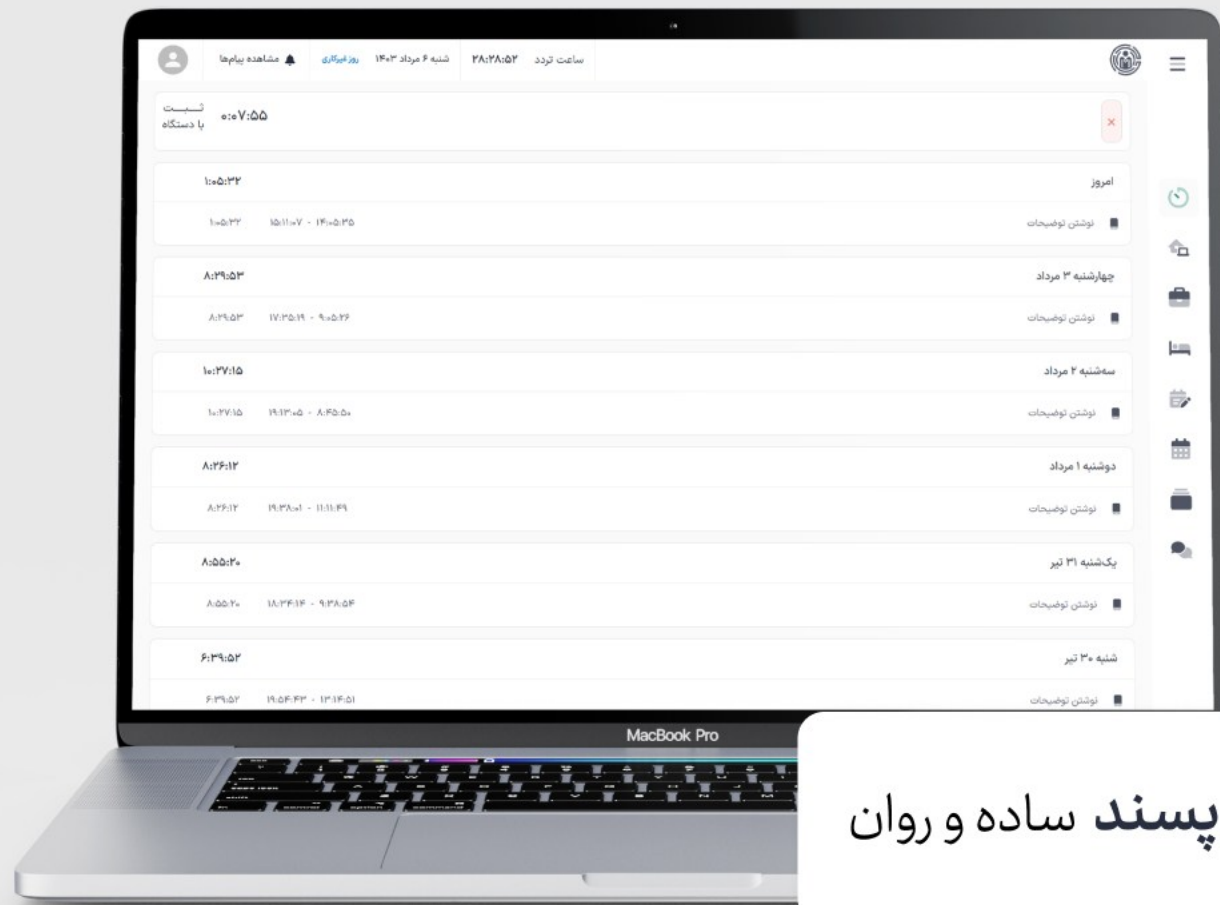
مشاهده پیام‌ها روز غیرکاری شنبه ۶ مرداد ۱۴۰۳ ۲۸:۲۸:۵۲ ساعت تردد

ثبت با دستگاه ۰:۰۷:۵۵

امروز ۱:۰۵:۳۲
نوشتن توضیحات ۱۵:۱۱:۰۷ - ۱۴:۰۵:۳۵ ۱:۰۵:۳۲

چهارشنبه ۳ مرداد ۸:۲۹:۵۳
نوشتن توضیحات ۱۷:۳۵:۱۹ - ۹:۰۵:۲۶ ۸:۲۹:۵۳

سه‌شنبه ۲ مرداد ۱۰:۲۷:۱۵
نوشتن توضیحات ۱۹:۱۳:۰۵ - ۸:۴۵:۵۰ ۱۰:۲۷:۱۵

دوشنبه ۱ مرداد ۸:۲۶:۱۲
نوشتن توضیحات ۱۹:۳۸:۰۱ - ۱۱:۱۱:۴۹ ۸:۲۶:۱۲

یک‌شنبه ۳۱ تیر ۸:۵۵:۲۰
نوشتن توضیحات ۱۸:۳۴:۱۴ - ۹:۳۸:۵۴ ۸:۵۵:۲۰

شنبه ۳۰ تیر ۶:۳۹:۵۲
نوشتن توضیحات ۱۹:۵۴:۴۳ - ۱۳:۱۴:۵۱ ۶:۳۹:۵۲

MacBook Pro

پسند ساده و روان